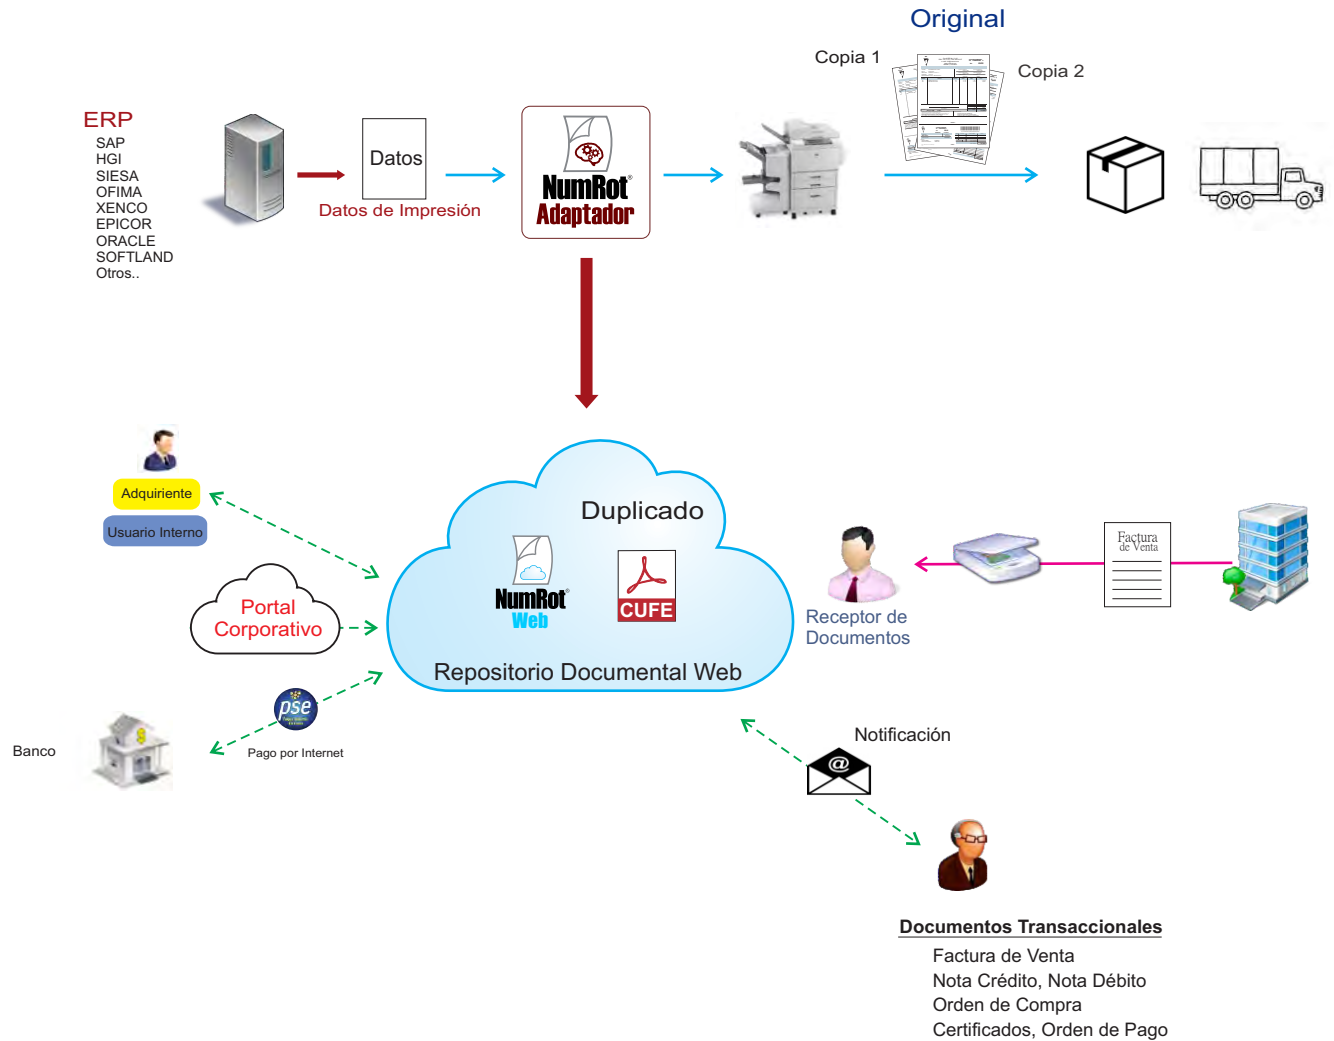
Original

Copia 1

Copia 2

ERP
SAP
HGI
SIESA
OFIMA
XENCO
EPICOR
ORACLE
SOFTLAND
Otros..

Datos

Datos de Impresión

NumRot®
Adaptador

Adquiriente

Usuario Interno

Portal Corporativo

Duplicado

NumRot®
Web

CUFE

Repositorio Documental Web

Factura de Venta

Receptor de Documentos

pse

Banco

Pago por Internet

Notificación

Documentos Transaccionales
Factura de Venta
Nota Crédito, Nota Débito
Orden de Compra
Certificados, Orden de Pago